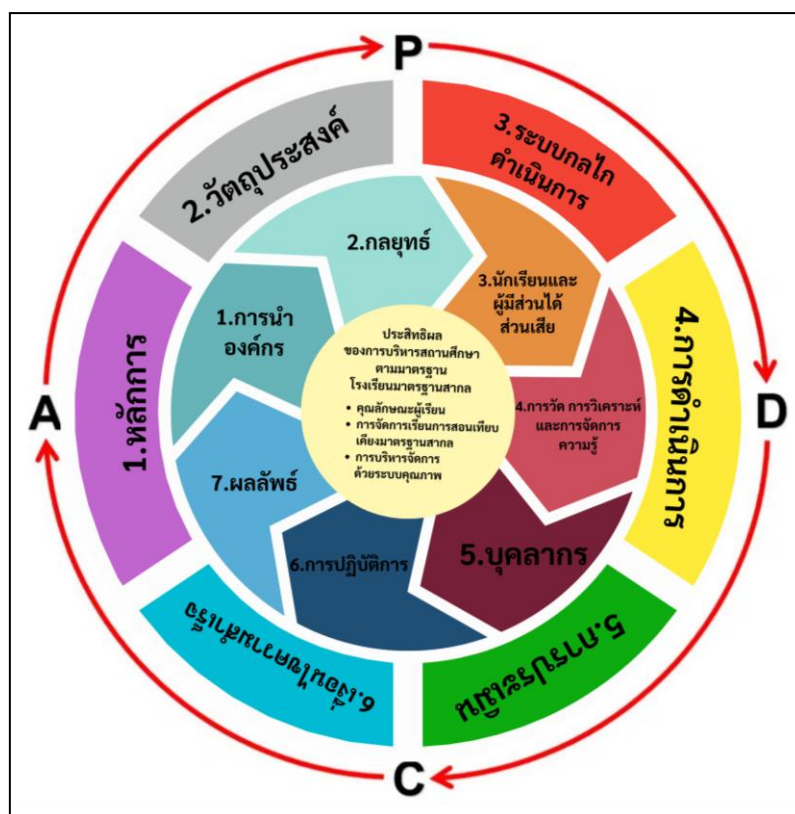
P

2.วัตถุประสงค์

3.ระบบกลไกดำเนินการ

4.การดำเนินการ

5.การประเมิน

6.เงื่อนไขความสำเร็จ

1.หลักการ

D

C

A

2.กลยุทธ์

3.นักเรียนและผู้มีส่วนได้ส่วนเสีย

4.การวัด การวิเคราะห์และการจัดการความรู้

5.บุคลากร

6.การปฏิบัติการ

7.ผลลัพธ์

1.การนำองค์กร

ประสิทธิผลของการบริหารสถานศึกษาตามมาตรฐานโรงเรียนมาตรฐานสากล

• คุณลักษณะผู้เรียน
• การจัดการเรียนการสอนเทียบเคียงมาตรฐานสากล
• การบริหารจัดการด้วยระบบคุณภาพ